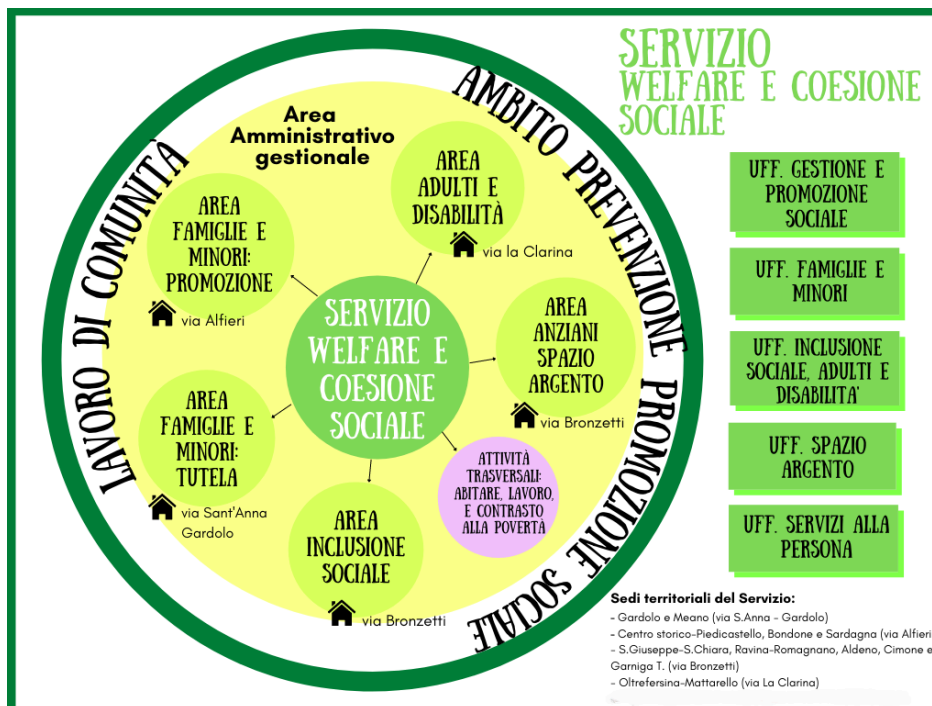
SERVIZIO
WELFARE E COESIONE SOCIALE

LAVORO DI COMUNITÀ
AMBITO PREVENZIONE PROMOZIONE SOCIALE

Area Amministrativo gestionale

AREA ADULTI E DISABILITÀ
via la Clarina

AREA FAMIGLIE E MINORI: PROMOZIONE
via Alfieri

SERVIZIO WELFARE E COESIONE SOCIALE

AREA ANZIANI SPAZIO ARGENTO
via Bronzetti

AREA FAMIGLIE E MINORI: TUTELA
via Sant'Anna Gardolo

ATTIVITÀ TRASVERSALI: ABITARE, LAVORO, E CONTRASTO ALLA POVERTÀ

AREA INCLUSIONE SOCIALE
via Bronzetti

UFF. GESTIONE E PROMOZIONE SOCIALE

UFF. FAMIGLIE E MINORI

UFF. INCLUSIONE SOCIALE, ADULTI E DISABILITA'

UFF. SPAZIO ARGENTO

UFF. SERVIZI ALLA PERSONA

Sedi territoriali del Servizio:
- Gardolo e Meano (via S.Anna - Gardolo)
- Centro storico-Piedicastello, Bondone e Sardagna (via Alfieri
- S.Giuseppe-S.Chiara, Ravina-Romagnano, Aldeno, Cimone e Garniga T. (via Bronzetti)
- Oltrefersina-Mattarello (via La Clarina)